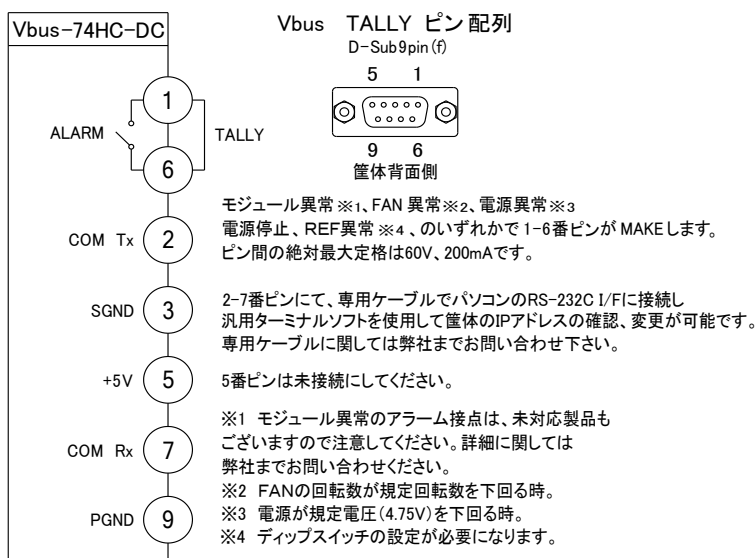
Vbus-74HC-DC

Vbus TALLY ピン配列
D-Sub9pin(f)
5 1
9 6
筐体背面側

1
ALARM
TALLY
6

モジュール異常※1、FAN 異常※2、電源異常※3
電源停止、REF異常 ※4 、のいずれかで 1-6番ピンが MAKEします。
ピン間の絶対最大定格は60V、200mAです。

COM Tx 2

SGND 3

2-7番ピンにて、専用ケーブルでパソコンのRS-232C I/Fに接続し
汎用ターミナルソフトを使用して筐体のIPアドレスの確認、変更が可能です。
専用ケーブルに関しては弊社までお問い合わせ下さい。

+5V 5

5番ピンは未接続にしてください。

COM Rx 7

PGND 9

※1 モジュール異常のアラーム接点は、未対応製品も
ございますので注意してください。詳細に関しては
弊社までお問い合わせください。
※2 FANの回転数が規定回転数を下回る時。
※3 電源が規定電圧(4.75V)を下回る時。
※4 ディップスイッチの設定が必要になります。